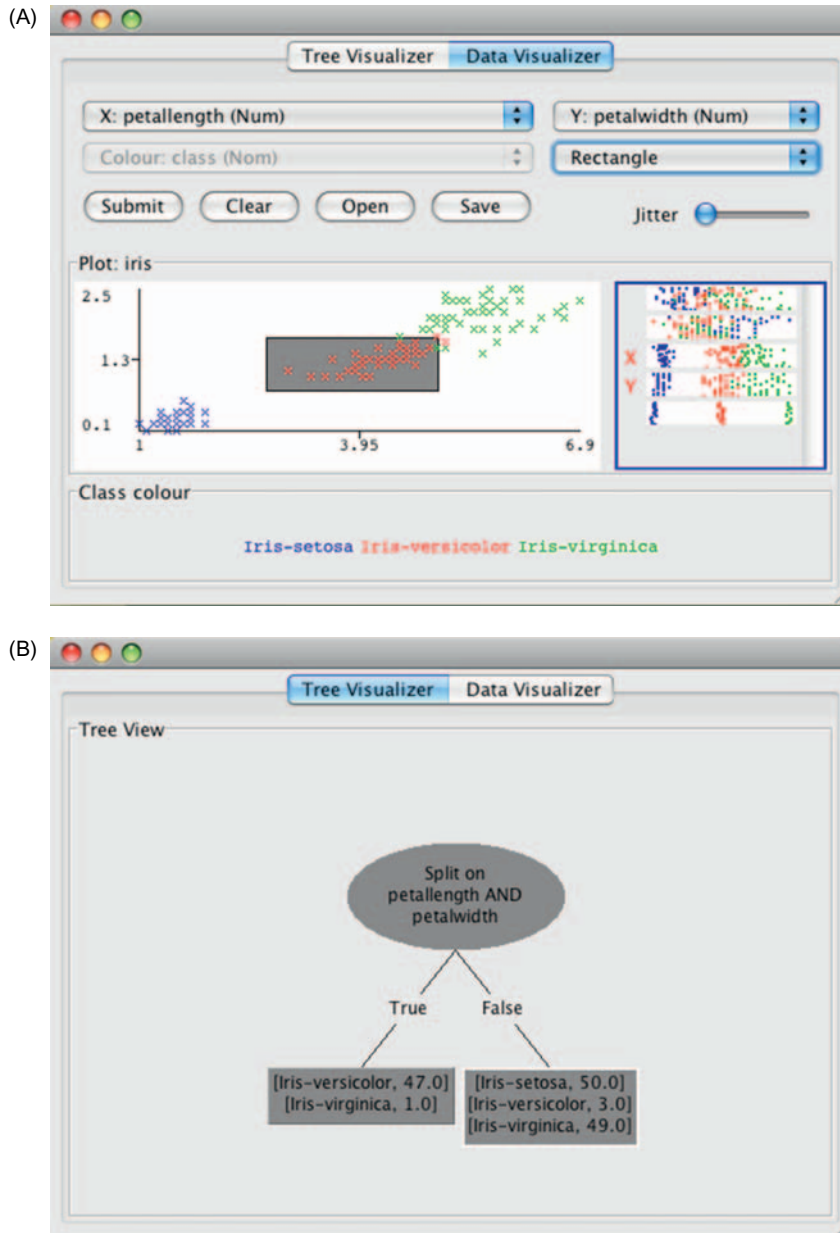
(A)

Tree Visualizer Data Visualizer

X: petallength (Num)

Y: petalwidth (Num)

Colour: class (Nom)

Rectangle

Submit Clear Open Save

Jitter

Plot: iris

2.5

1.3

0.1

1

3.95

6.9

X

Y

Class colour

Iris-setosa Iris-versicolor Iris-virginica

(B)

Tree Visualizer Data Visualizer

Tree View

Split on petallength AND petalwidth

True

False

[Iris-versicolor, 47.0]
[Iris-virginica, 1.0]

[Iris-setosa, 50.0]
[Iris-versicolor, 3.0]
[Iris-virginica, 49.0]